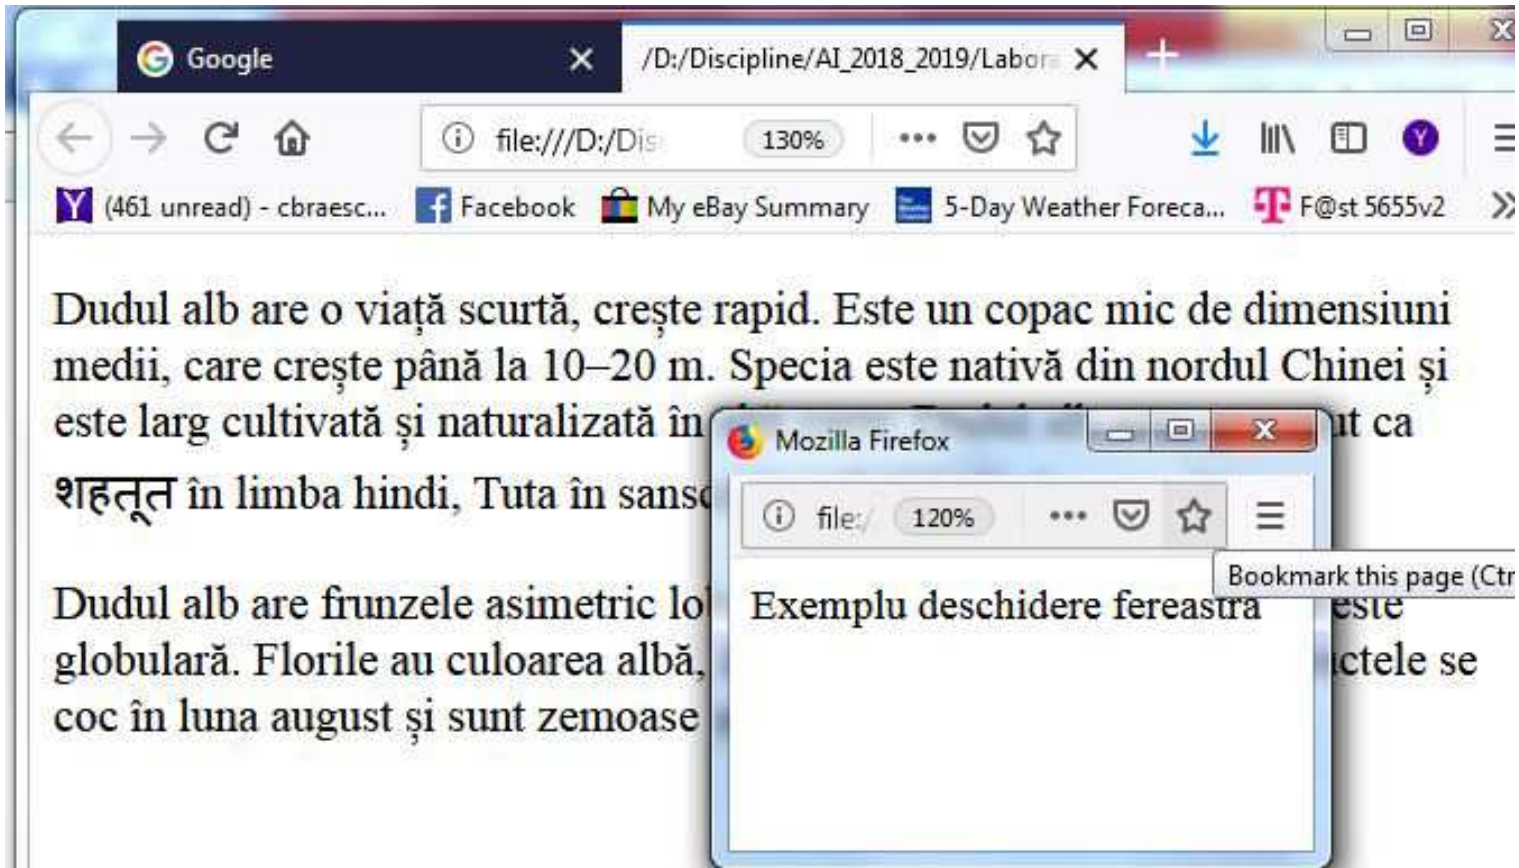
Google
/D:/Discipline/AI_2018_2019/Labor

file:///D:/Dis 130%

(461 unread) - cbraesc... Facebook My eBay Summary 5-Day Weather Foreca... F@st 5655v2

Dudul alb are o viață scurtă, crește rapid. Este un copac mic de dimensiuni medii, care crește până la 10–20 m. Specia este nativă din nordul Chinei și este larg cultivată și naturalizată în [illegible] ut ca शहतूत în limba hindi, Tuta în sans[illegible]

Dudul alb are frunzele asimetric lo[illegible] este globulară. Florile au culoarea albă, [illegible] ctele se coc în luna august și sunt zemoase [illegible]

Mozilla Firefox
file:/ 120%
Bookmark this page (Ctr
Exemplu deschidere fereastra